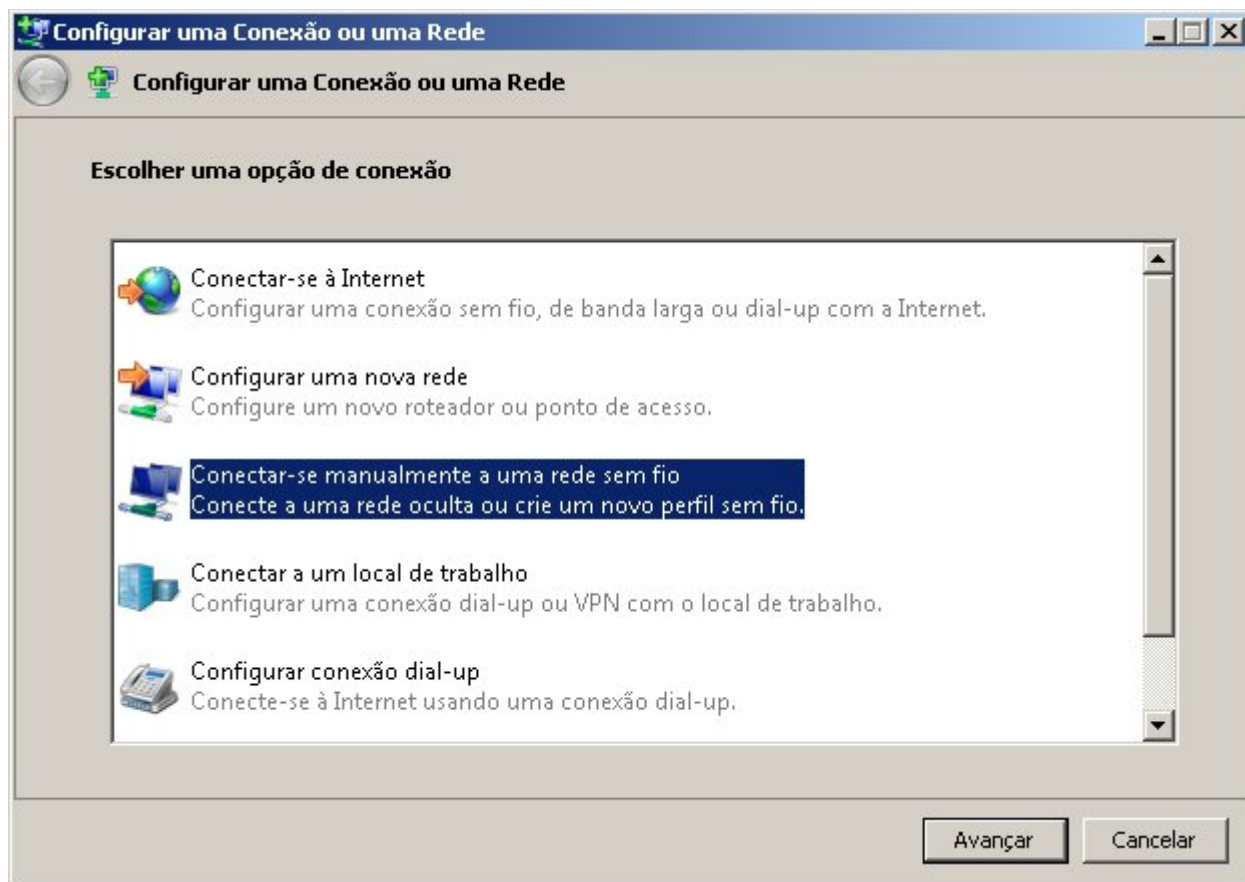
Configurar uma Conexão ou uma Rede

Configurar uma Conexão ou uma Rede

Escolher uma opção de conexão

Conectar-se à Internet
Configurar uma conexão sem fio, de banda larga ou dial-up com a Internet.

Configurar uma nova rede
Configure um novo roteador ou ponto de acesso.

Conectar-se manualmente a uma rede sem fio
Conecte a uma rede oculta ou crie um novo perfil sem fio.

Conectar a um local de trabalho
Configurar uma conexão dial-up ou VPN com o local de trabalho.

Configurar conexão dial-up
Conecte-se à Internet usando uma conexão dial-up.

Avançar
Cancelar